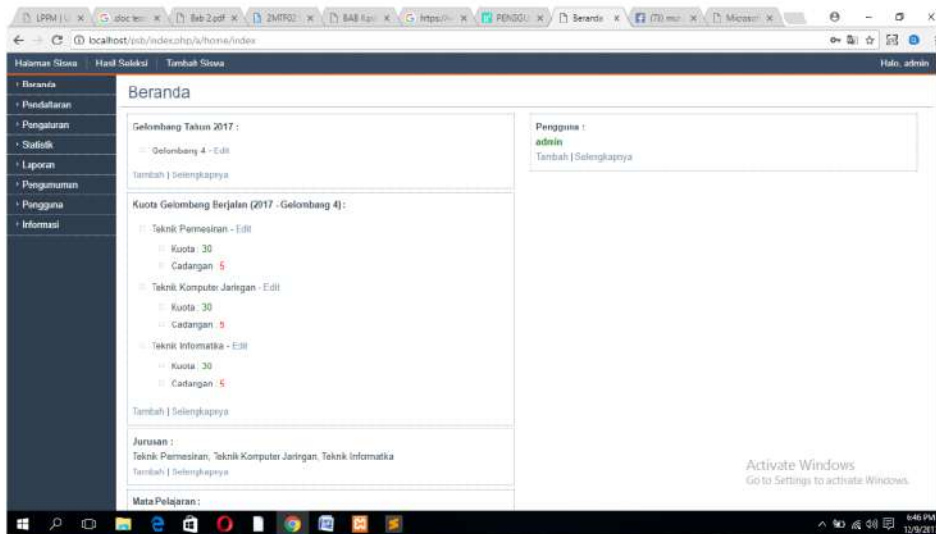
LPPM | × | doc × | Bab 2.pdf × | 2MTF02 × | BAB × | https × | PENGGU × | Beranda × | (70) × | Microsof ×

localhost/psb/index.php/a/home/index

Halaman Siswa | Hasil Seleksi | Tambah Siswa

Halo, admin

Beranda
Pendaftaran
Pengaturan
Statistik
Laporan
Pengumuman
Pengguna
Informasi

Beranda

Gelombang Tahun 2017 :

Gelombang 4 - Edit

Tambah | Selengkapnya

Kuota Gelombang Berjalan (2017 - Gelombang 4) :

Teknik Pemesinan - Edit

Kuota : 30

Cadangan : 5

Teknik Komputer Jaringan - Edit

Kuota : 30

Cadangan : 5

Teknik Informatika - Edit

Kuota : 30

Cadangan : 5

Tambah | Selengkapnya

Jurusan :

Teknik Pemesinan, Teknik Komputer Jaringan, Teknik Informatika

Tambah | Selengkapnya

Mata Pelajaran :

Pengguna :

admin

Tambah | Selengkapnya

Activate Windows
Go to Settings to activate Windows.

6:46 PM
12/9/2017